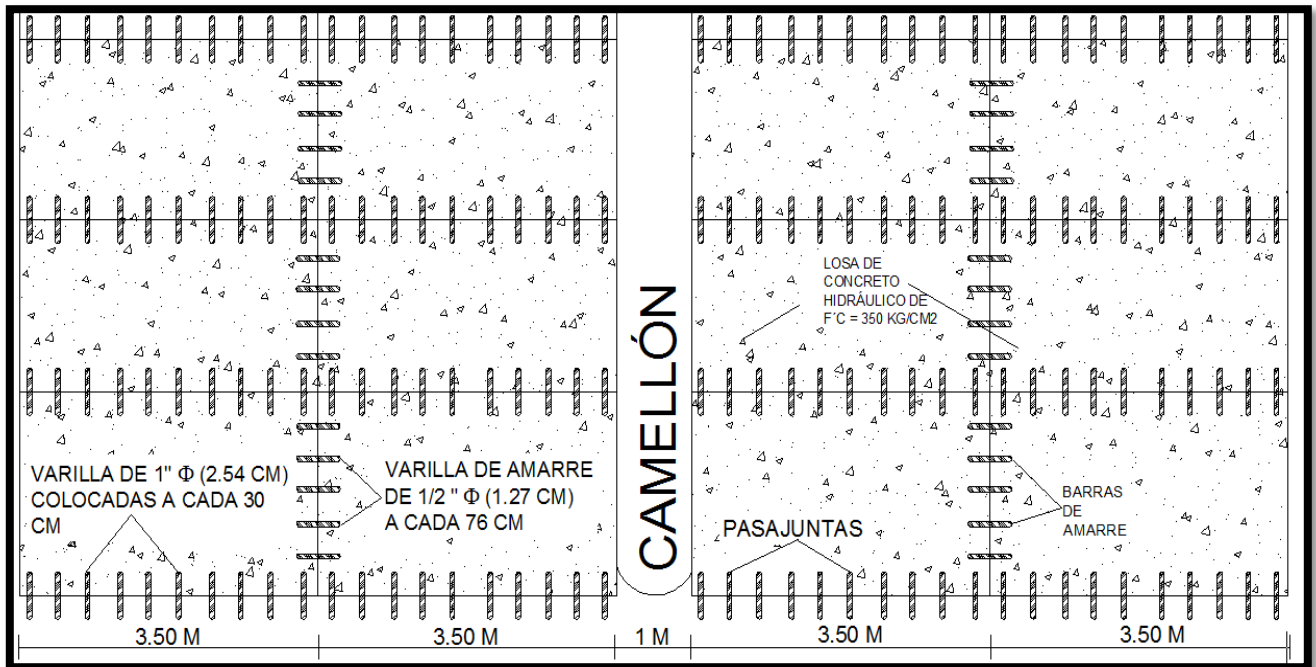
CAMELLÓN

LOSA DE CONCRETO HIDRÁULICO DE F´C = 350 KG/CM2

VARILLA DE 1" $\Phi$ (2.54 CM) COLOCADAS A CADA 30 CM

VARILLA DE AMARRE DE 1/2 " $\Phi$ (1.27 CM) A CADA 76 CM

PASAJUNTAS

BARRAS DE AMARRE

3.50 M

3.50 M

1 M

3.50 M

3.50 M